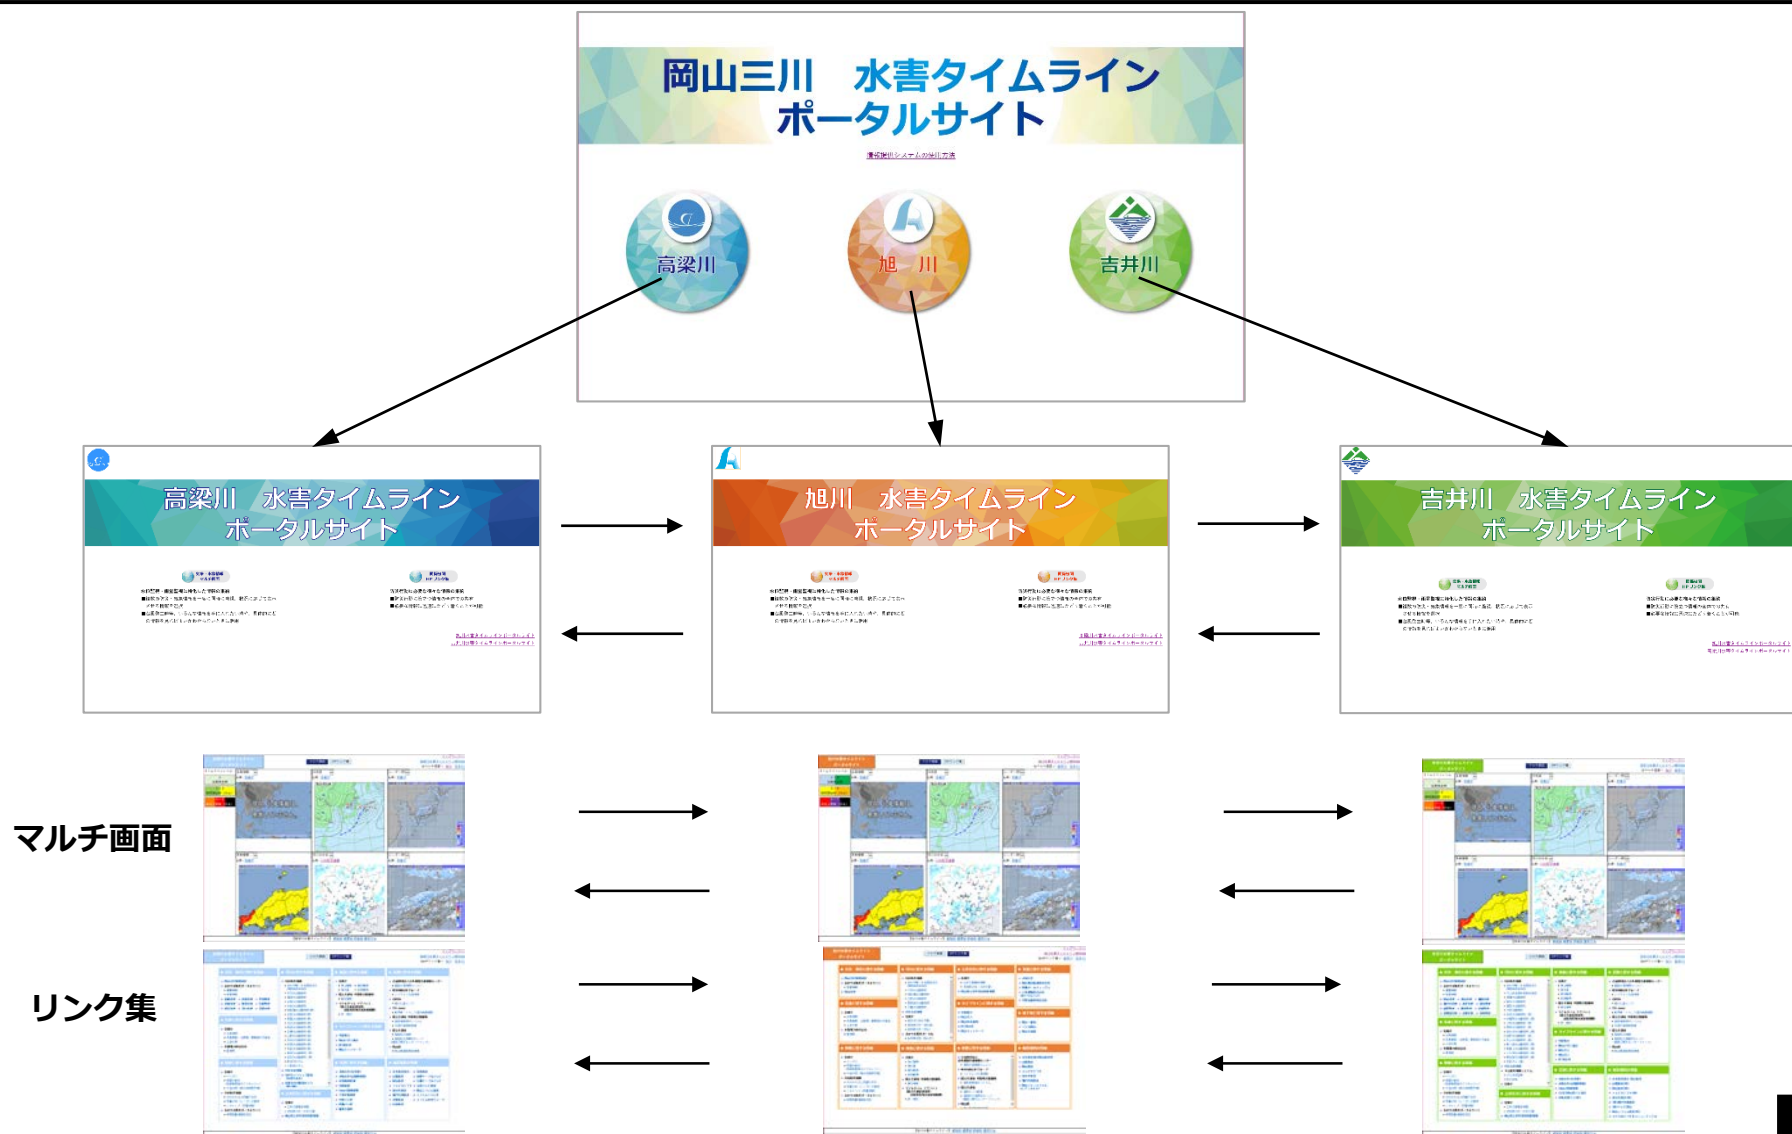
岡山三川　水害タイムライン
ポータルサイト

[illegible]

高梁川

旭　川

吉井川

高梁川　水害タイムライン
ポータルサイト

旭川　水害タイムライン
ポータルサイト

吉井川　水害タイムライン
ポータルサイト

マルチ画面

リンク集